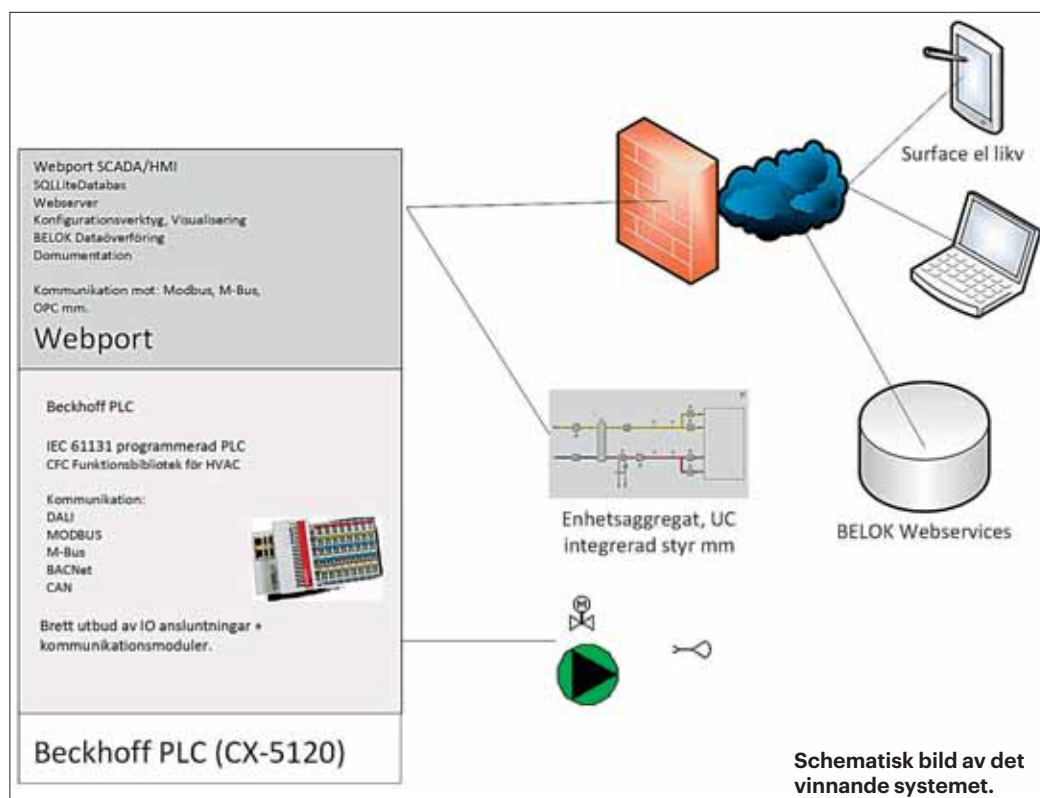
Webport SCADA/HMI
SQLLiteDatabas
Webserver
Konfigurationsverktyg, Visualisering
BELOK Dataöverföring
Domumentation

Kommunikation mot: Modbus, M-Bus, OPC mm.

Webport

Beckhoff PLC

IEC 61131 programmerad PLC
CFC Funktionsbibliotek för HVAC

Kommunikation:
DALI
MODBUS
M-Bus
BACNet
CAN

Brett utbud av IO ansluntningar + kommunikationsmoduler.

Beckhoff PLC (CX-5120)

Surface el likv

Enhetsaggregat, UC integrerad styr mm

BELOK Webservices

Schematisk bild av det vinnande systemet.